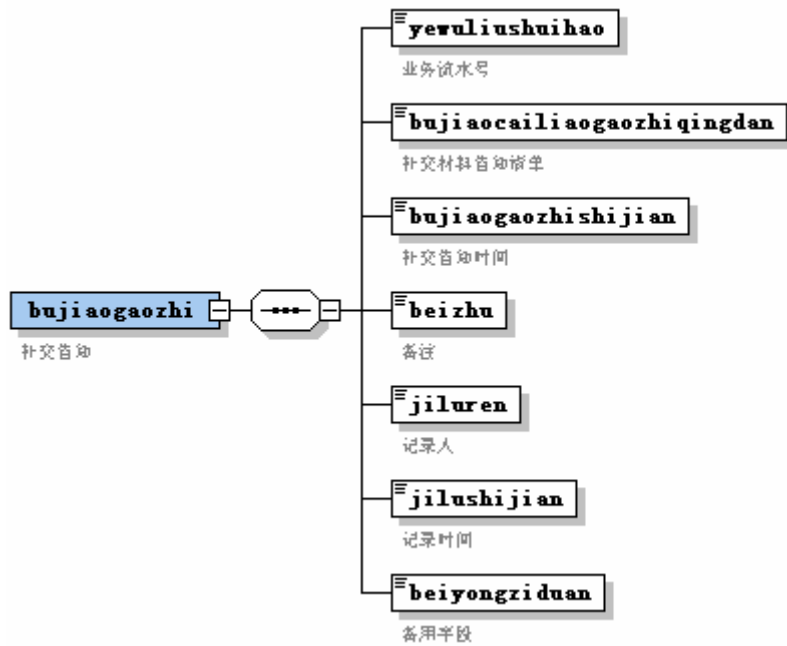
bujiaogaozhi
补交告知

yewuliushuihao
业务流水号

bujiaocailiaogaozhiqingdan
补交材料告知清单

bujiaogaozhishijian
补交告知时间

beizhu
备注

jiluren
记录人

jilushijian
记录时间

beiyongziduan
备用字段